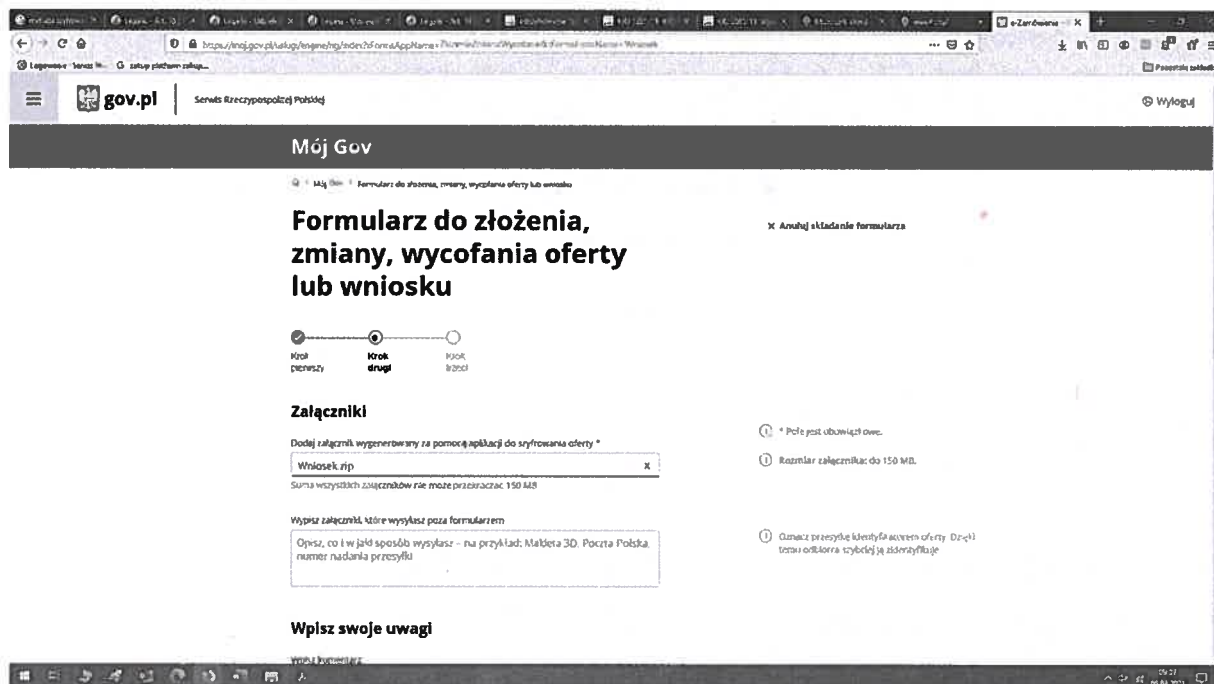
e-Zamówienia

https://moj.gov.pl/uslugi/engine/ng/index?xFormsAppName=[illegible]

gov.pl | Serwis Rzeczypospolitej Polskiej

Wyloguj

Mój Gov

Mój Gov > Formularz do złożenia, zmiany, wycofania oferty lub wniosku

Formularz do złożenia, zmiany, wycofania oferty lub wniosku

× Anuluj składanie formularza

Krok pierwszy
Krok drugi
Krok trzeci

Załączniki

Dodaj załącznik wygenerowany za pomocą aplikacji do szyfrowania oferty *

Wniosek.zip ×

Suma wszystkich załączników nie może przekraczać 150 MB

* Pole jest obowiązkowe.

Rozmiar załącznika: do 150 MB.

Wypisz załączniki, które wysyłasz poza formularzem

Opisz, co i w jaki sposób wysyłasz – na przykład: Makieta 3D, Poczta Polska, numer nadania przesyłki

Oznacz przesyłkę identyfikatorem oferty. Dzięki temu odbiorca szybciej ją zidentyfikuje

Wpisz swoje uwagi

Wpisz komentarz